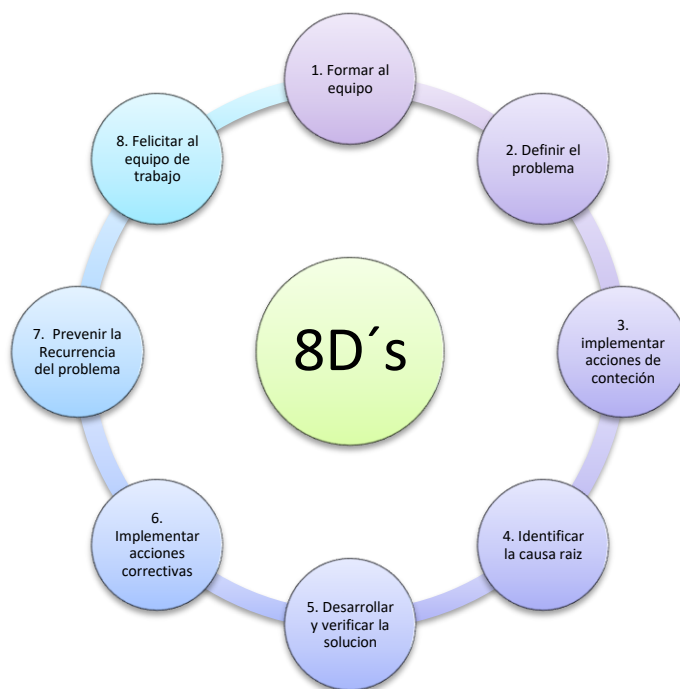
1. Formar al equipo

2. Definir el problema

3. implementar acciones de conteción

4. Identificar la causa raiz

5. Desarrollar y verificar la solucion

6. Implementar acciones correctivas

7. Prevenir la Recurrencia del problema

8. Felicitar al equipo de trabajo

8D´s